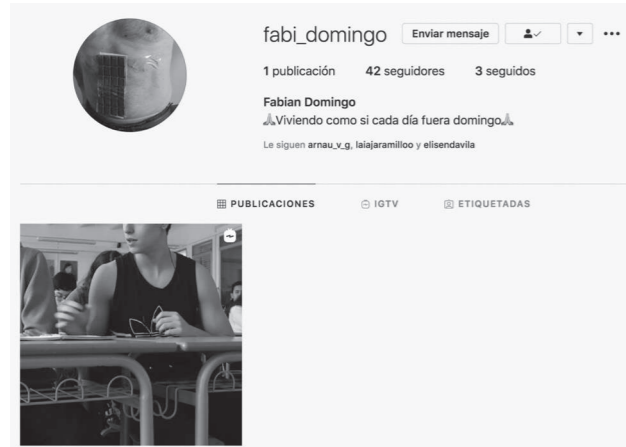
fabi_domingo Enviar mensaje

1 publicación 42 seguidores 3 seguidos

Fabian Domingo
🙏Viviendo como si cada día fuera domingo🙏

Le siguen arnau_v_g, laiajaramilloo y elisendavila

PUBLICACIONES IGTV ETIQUETADAS